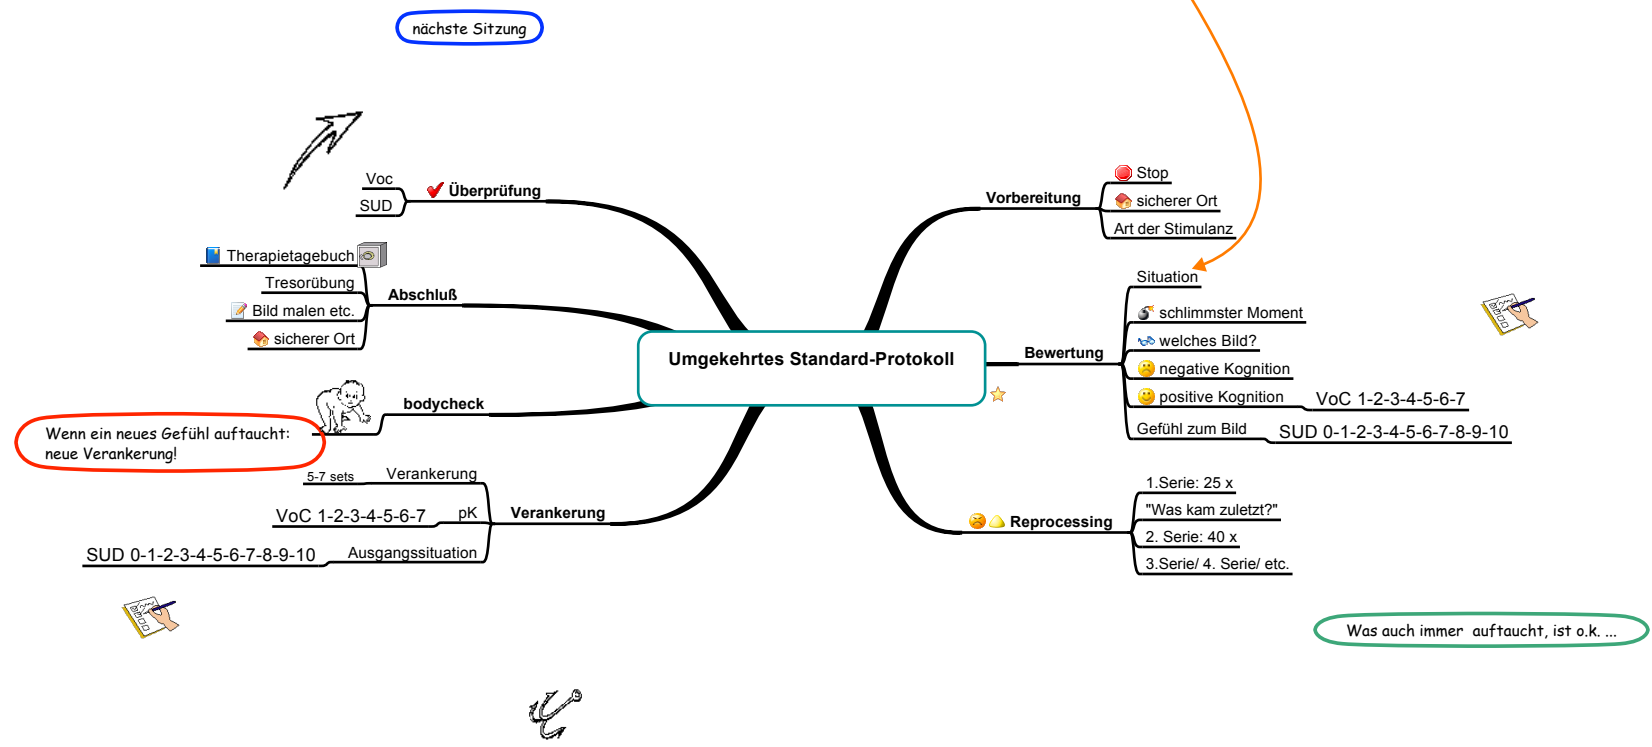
nächste Sitzung

Umgekehrtes Standard-Protokoll

Überprüfung
Voc
SUD

Abschluß
Therapietagebuch
Tresorübung
Bild malen etc.
sicherer Ort

bodycheck

Wenn ein neues Gefühl auftaucht: neue Verankerung!

Verankerung
5-7 sets
Verankerung
VoC 1-2-3-4-5-6-7
pK
SUD 0-1-2-3-4-5-6-7-8-9-10
Ausgangssituation

Vorbereitung
Stop
sicherer Ort
Art der Stimulanz

Bewertung
Situation
schlimmster Moment
welches Bild?
negative Kognition
positive Kognition
VoC 1-2-3-4-5-6-7
Gefühl zum Bild
SUD 0-1-2-3-4-5-6-7-8-9-10

Reprocessing
1.Serie: 25 x
"Was kam zuletzt?"
2. Serie: 40 x
3.Serie/ 4. Serie/ etc.

Was auch immer auftaucht, ist o.k. ...